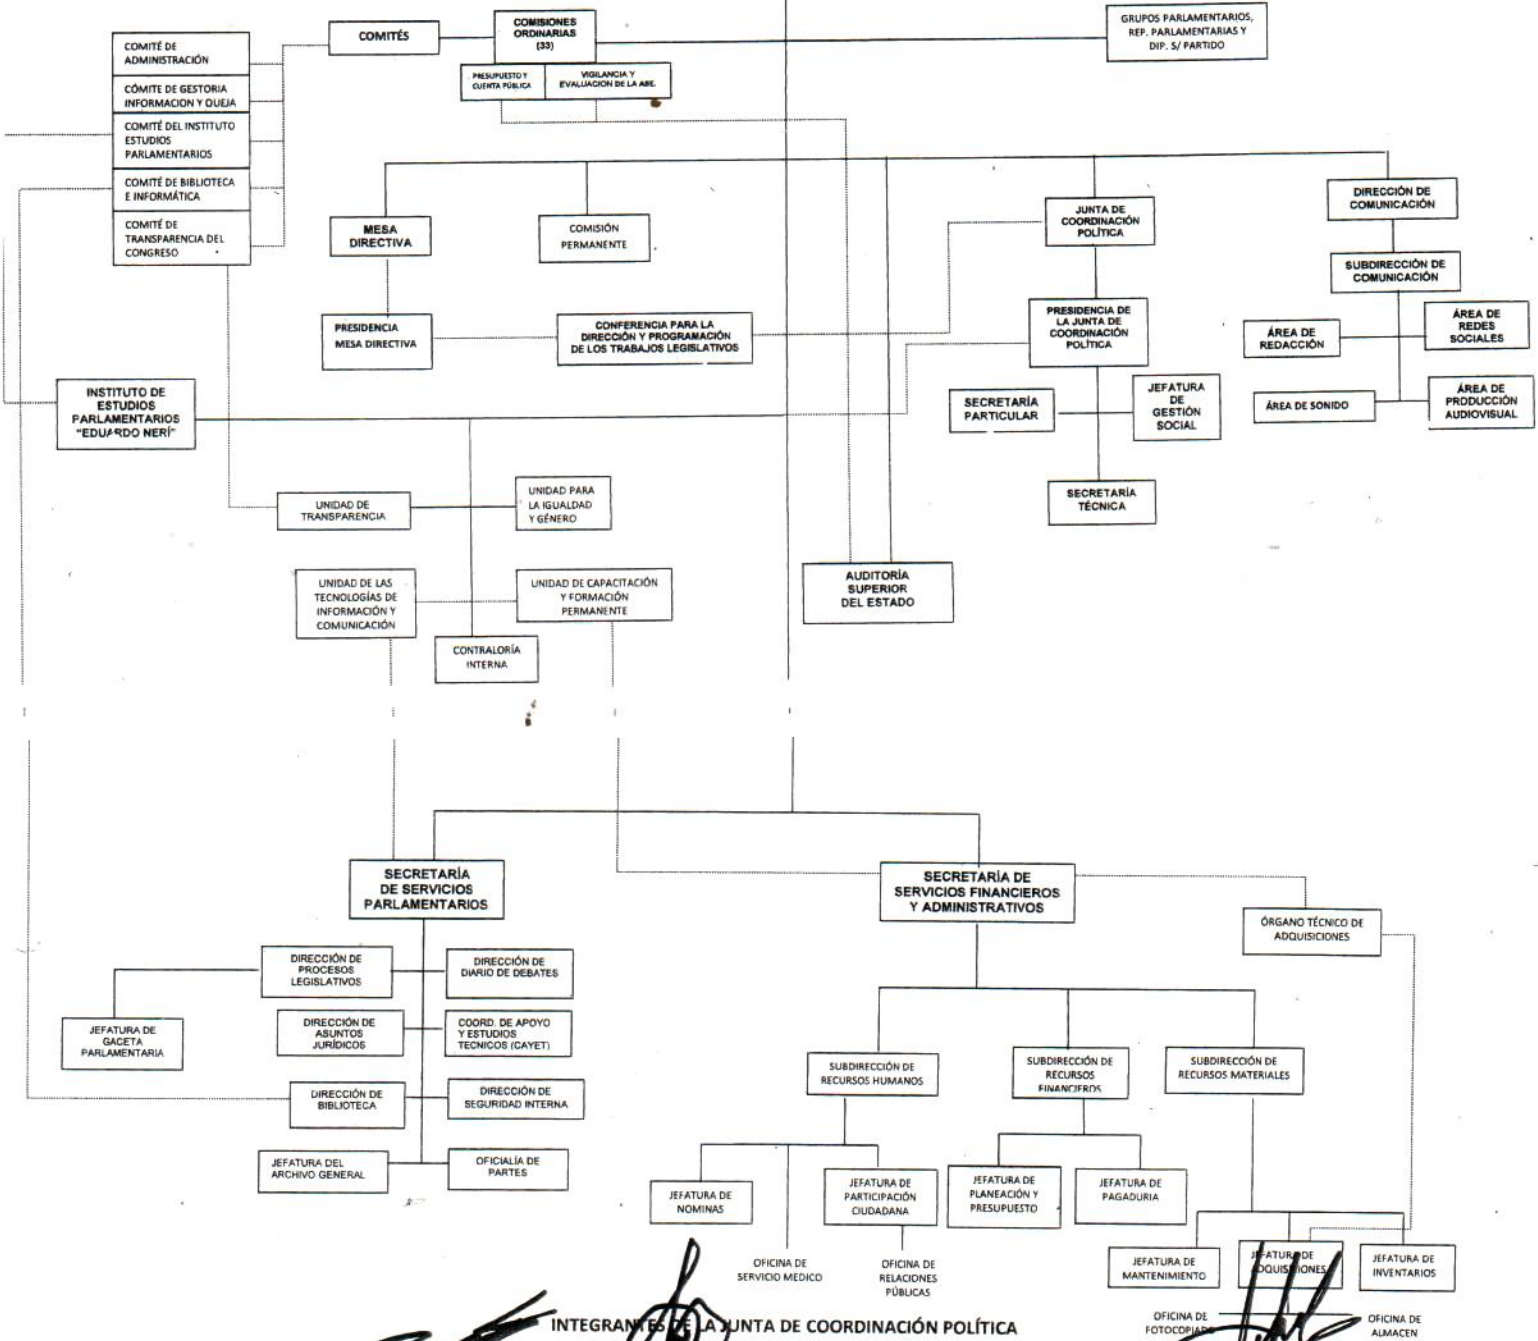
COMITÉ DE ADMINISTRACIÓN

CÓMITE DE GESTORIA INFORMACION Y QUEJA

COMITÉ DEL INSTITUTO ESTUDIOS PARLAMENTARIOS

COMITÉ DE BIBLIOTECA E INFORMÁTICA

COMITÉ DE TRANSPARENCIA DEL CONGRESO

COMITÉS

COMISIONES ORDINARIAS (33)

PRESUPUESTO Y CUENTA PÚBLICA

VIGILANCIA Y EVALUACION DE LA ASE

GRUPOS PARLAMENTARIOS, REP. PARLAMENTARIAS Y DIP. S/ PARTIDO

MESA DIRECTIVA

COMISIÓN PERMANENTE

JUNTA DE COORDINACIÓN POLÍTICA

DIRECCIÓN DE COMUNICACIÓN

SUBDIRECCIÓN DE COMUNICACIÓN

ÁREA DE REDACCIÓN

ÁREA DE REDES SOCIALES

ÁREA DE SONIDO

ÁREA DE PRODUCCIÓN AUDIOVISUAL

PRESIDENCIA MESA DIRECTIVA

CONFERENCIA PARA LA DIRECCIÓN Y PROGRAMACIÓN DE LOS TRABAJOS LEGISLATIVOS

PRESIDENCIA DE LA JUNTA DE COORDINACIÓN POLÍTICA

SECRETARÍA PARTICULAR

JEFATURA DE GESTIÓN SOCIAL

SECRETARÍA TÉCNICA

INSTITUTO DE ESTUDIOS PARLAMENTARIOS "EDUARDO NERÍ"

UNIDAD DE TRANSPARENCIA

UNIDAD PARA LA IGUALDAD Y GÉNERO

UNIDAD DE LAS TECNOLOGÍAS DE INFORMACIÓN Y COMUNICACIÓN

UNIDAD DE CAPACITACIÓN Y FORMACIÓN PERMANENTE

CONTRALORÍA INTERNA

AUDITORÍA SUPERIOR DEL ESTADO

SECRETARÍA DE SERVICIOS PARLAMENTARIOS

SECRETARÍA DE SERVICIOS FINANCIEROS Y ADMINISTRATIVOS

ÓRGANO TÉCNICO DE ADQUISICIONES

DIRECCIÓN DE PROCESOS LEGISLATIVOS

DIRECCIÓN DE DIARIO DE DEBATES

JEFATURA DE GACETA PARLAMENTARIA

DIRECCIÓN DE ASUNTOS JURÍDICOS

COORD. DE APOYO Y ESTUDIOS TECNICOS (CAYET)

DIRECCIÓN DE BIBLIOTECA

DIRECCIÓN DE SEGURIDAD INTERNA

JEFATURA DEL ARCHIVO GENERAL

OFICIALÍA DE PARTES

SUBDIRECCIÓN DE RECURSOS HUMANOS

SUBDIRECCIÓN DE RECURSOS FINANCIEROS

SUBDIRECCIÓN DE RECURSOS MATERIALES

JEFATURA DE NOMINAS

JEFATURA DE PARTICIPACIÓN CIUDADANA

JEFATURA DE PLANEACIÓN Y PRESUPUESTO

JEFATURA DE PAGADURIA

OFICINA DE SERVICIO MEDICO

OFICINA DE RELACIONES PÚBLICAS

JEFATURA DE MANTENIMIENTO

JEFATURA DE ADQUISICIONES

JEFATURA DE INVENTARIOS

OFICINA DE FOTOCOPIADO

OFICINA DE ALMACEN

INTEGRANTES DE LA JUNTA DE COORDINACIÓN POLÍTICA